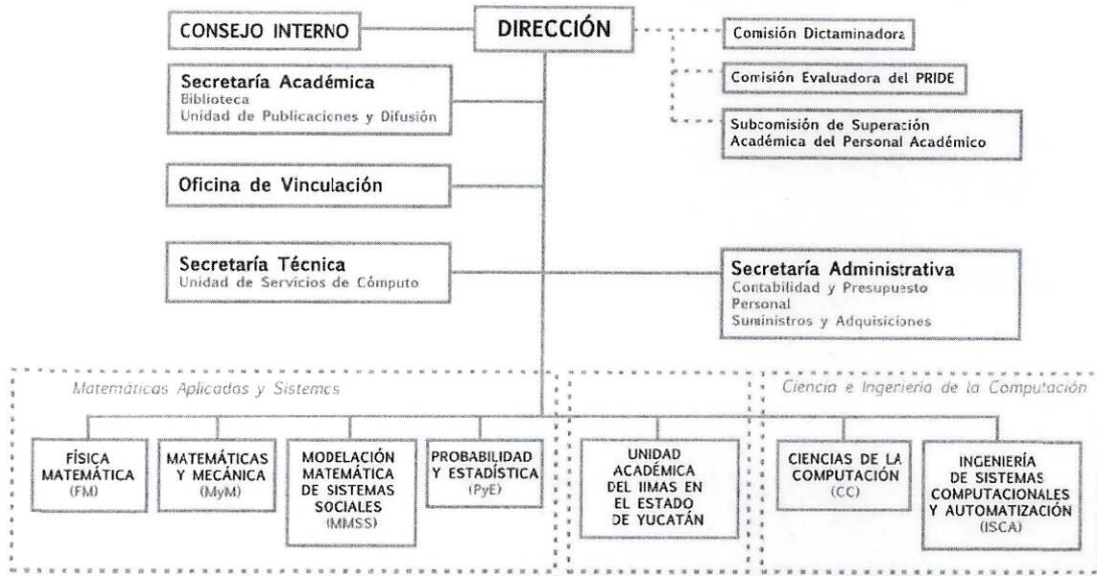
CONSEJO INTERNO

DIRECCIÓN

Comisión Dictaminadora

Comisión Evaluadora del PRIDE

Subcomisión de Superación Académica del Personal Académico

Secretaría Académica
Biblioteca
Unidad de Publicaciones y Difusión

Oficina de Vinculación

Secretaría Técnica
Unidad de Servicios de Cómputo

Secretaría Administrativa
Contabilidad y Presupuesto
Personal
Suministros y Adquisiciones

Matemáticas Aplicadas y Sistemas

FÍSICA MATEMÁTICA (FM)

MATEMÁTICAS Y MECÁNICA (MyM)

MODELACIÓN MATEMÁTICA DE SISTEMAS SOCIALES (MMSS)

PROBABILIDAD Y ESTADÍSTICA (PyE)

UNIDAD ACADÉMICA DEL IIMAS EN EL ESTADO DE YUCATÁN

Ciencia e Ingeniería de la Computación

CIENCIAS DE LA COMPUTACIÓN (CC)

INGENIERÍA DE SISTEMAS COMPUTACIONALES Y AUTOMATIZACIÓN (ISCA)